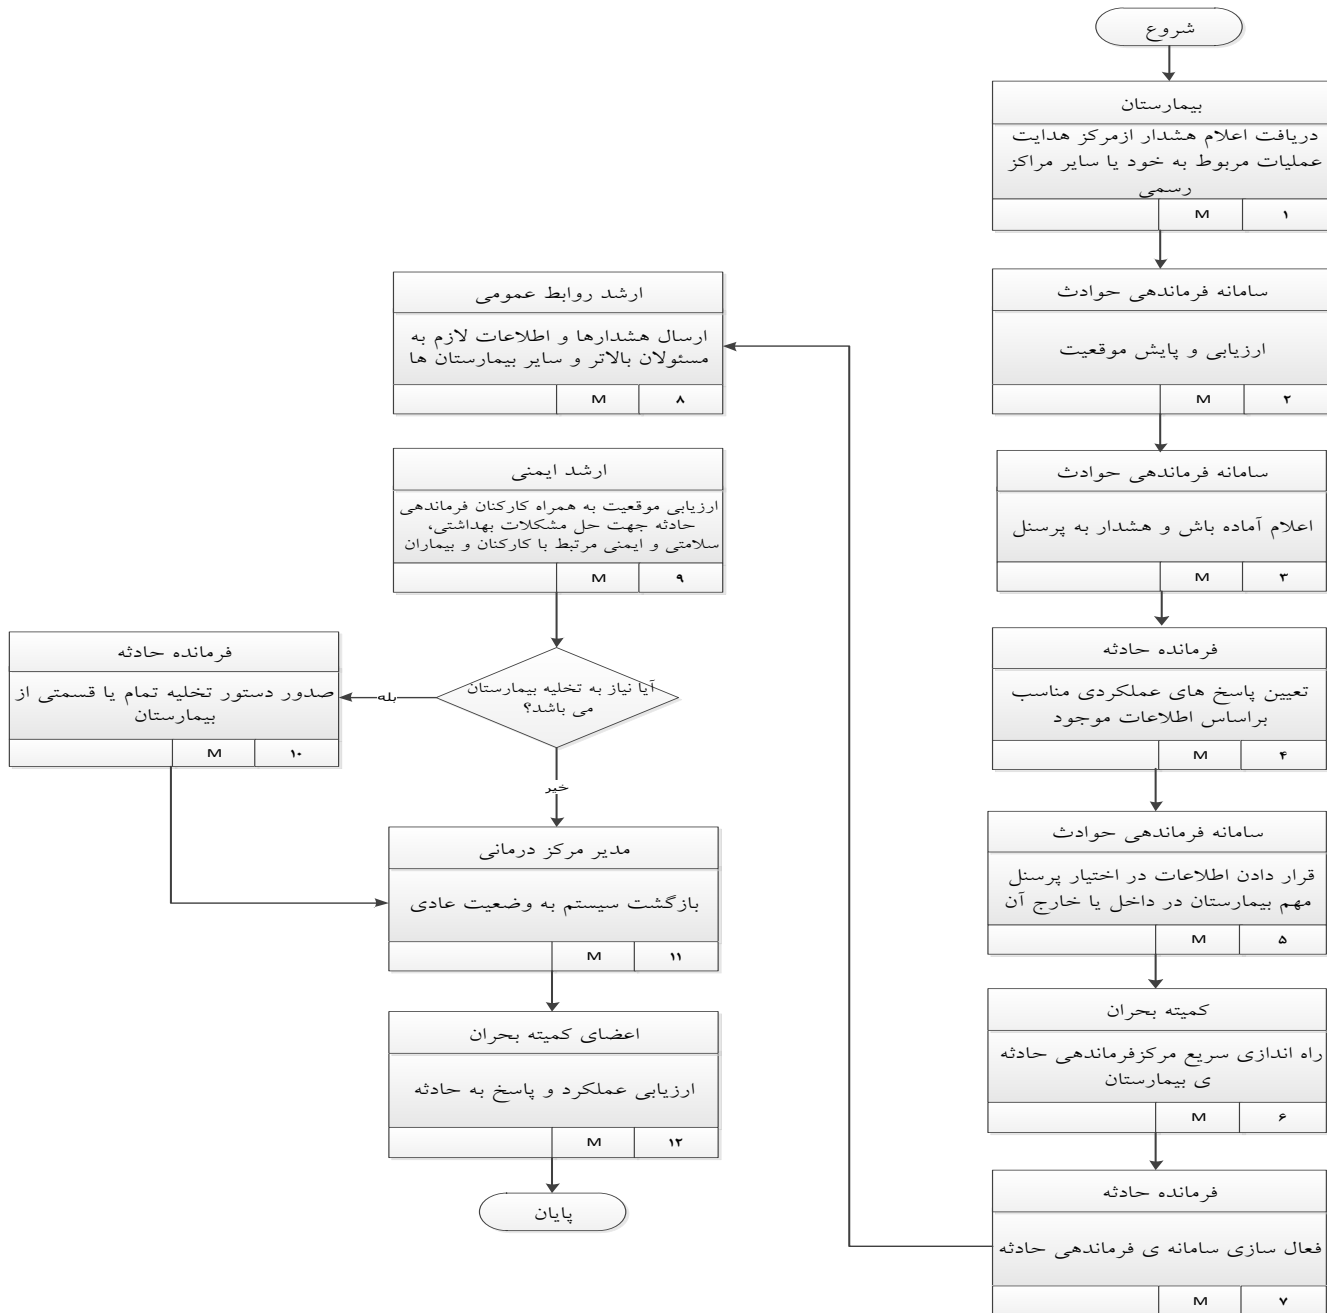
شروع

بیمارستان
دریافت اعلام هشدار ازمرکز هدایت عملیات مربوط به خود یا سایر مراکز رسمی
M ۱

سامانه فرماندهی حوادث
ارزیابی و پایش موقعیت
M ۲

سامانه فرماندهی حوادث
اعلام آماده باش و هشدار به پرسنل
M ۳

فرمانده حادثه
تعیین پاسخ های عملکردی مناسب براساس اطلاعات موجود
M ۴

سامانه فرماندهی حوادث
قرار دادن اطلاعات در اختیار پرسنل مهم بیمارستان در داخل یا خارج آن
M ۵

کمیته بحران
راه اندازی سریع مرکزفرماندهی حادثه ی بیمارستان
M ۶

فرمانده حادثه
فعال سازی سامانه ی فرماندهی حادثه
M ۷

ارشد روابط عمومی
ارسال هشدارها و اطلاعات لازم به مسئولان بالاتر و سایر بیمارستان ها
M ۸

ارشد ایمنی
ارزیابی موقعیت به همراه کارکنان فرماندهی حادثه جهت حل مشکلات بهداشتی، سلامتی و ایمنی مرتبط با کارکنان و بیماران
M ۹

آیا نیاز به تخلیه بیمارستان می باشد؟
بله
خیر

فرمانده حادثه
صدور دستور تخلیه تمام یا قسمتی از بیمارستان
M ۱۰

مدیر مرکز درمانی
بازگشت سیستم به وضعیت عادی
M ۱۱

اعضای کمیته بحران
ارزیابی عملکرد و پاسخ به حادثه
M ۱۲

پایان